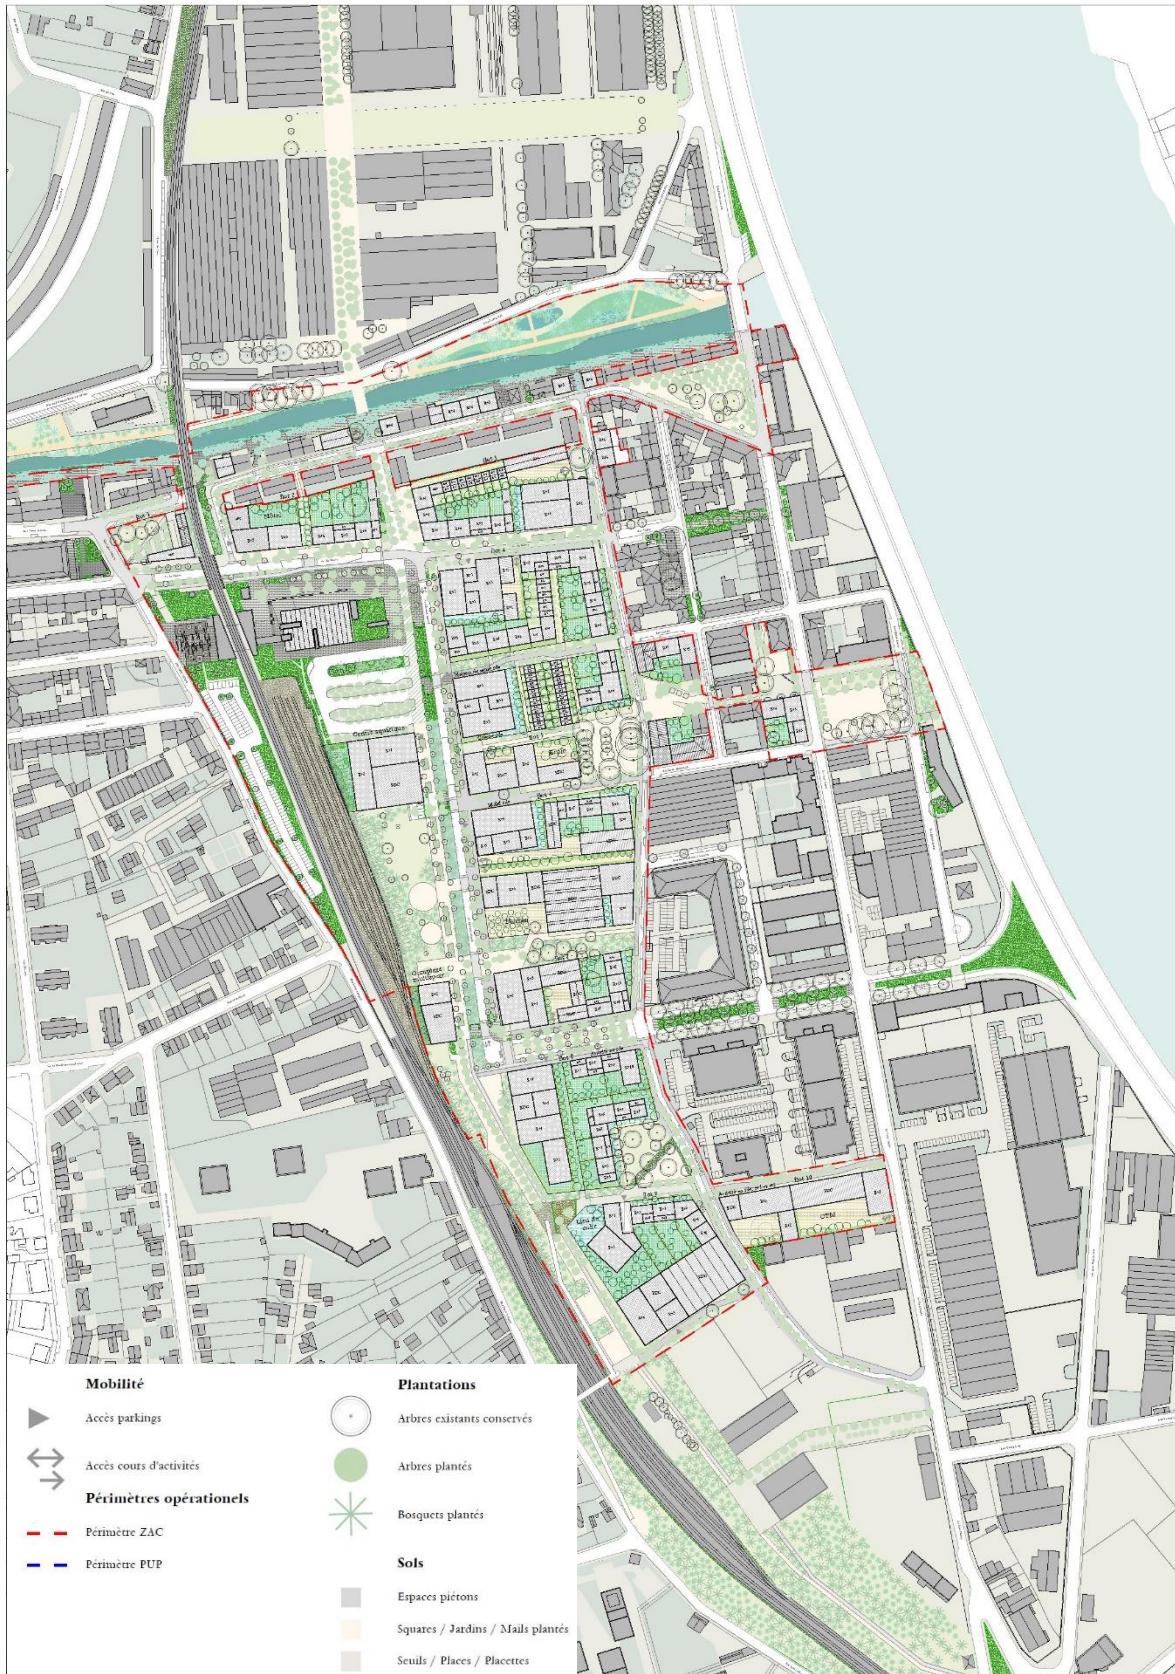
Mobilité

Accès parkings

Accès cours d'activités

Périmètres opérationels

Périmètre ZAC

Périmètre PUP

Plantations

Arbres existants conservés

Arbres plantés

Bosquets plantés

Sols

Espaces piétons

Squares / Jardins / Mails plantés

Seuils / Places / Placettes